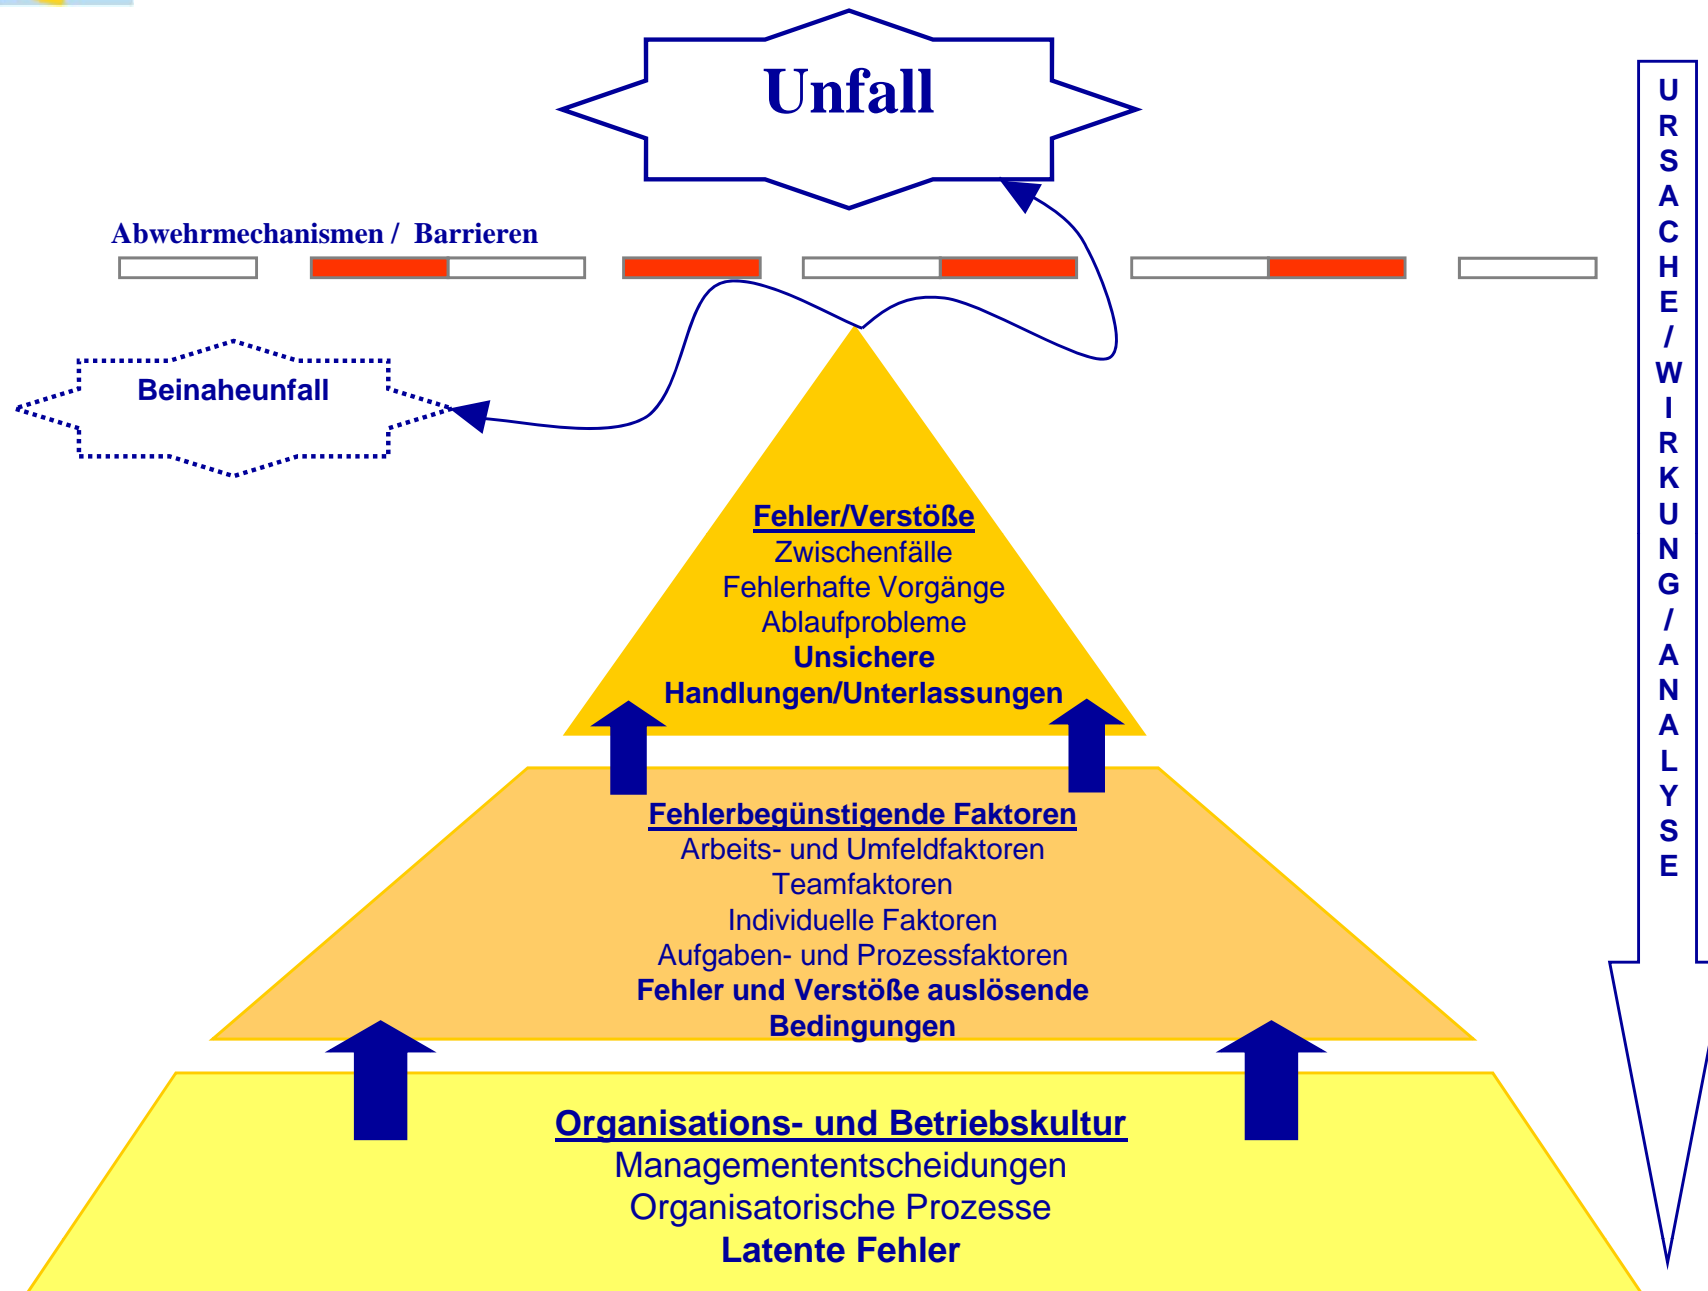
Unfall

Abwehrmechanismen / Barrieren

Beinaheunfall

Fehler/Verstöße
Zwischenfälle
Fehlerhafte Vorgänge
Ablaufprobleme
Unsichere Handlungen/Unterlassungen

Fehlerbegünstigende Faktoren
Arbeits- und Umfeldfaktoren
Teamfaktoren
Individuelle Faktoren
Aufgaben- und Prozessfaktoren
Fehler und Verstöße auslösende Bedingungen

Organisations- und Betriebskultur
Managemententscheidungen
Organisatorische Prozesse
Latente Fehler

URSACHE/WIRKUNG/ANALYSE